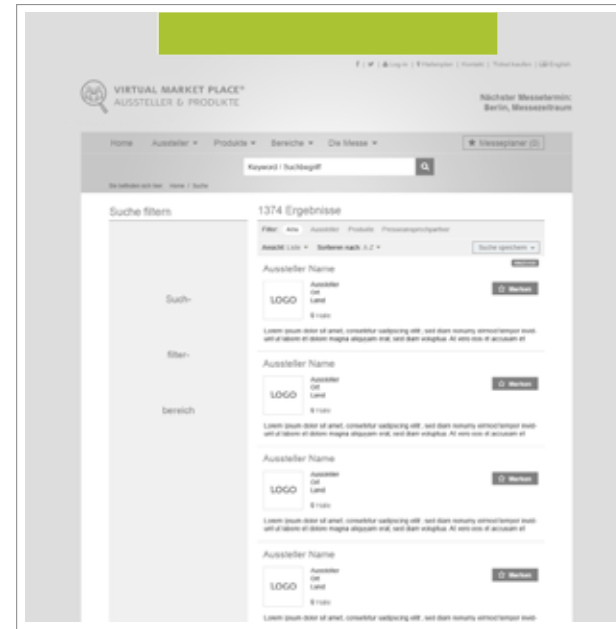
f | y | Log-in | Merkzettel | Kontakt | Ticketkaufen | English

VIRTUAL MARKET PLACE®
AUSSTELLER & PRODUKTE

Nächster Messetermin:
Berlin, Messezentrum

Home | Aussteller ▾ | Produkte ▾ | Bereiche ▾ | Die Messe ▾ | ★ Messeplaner (0)

Keyword / Suchbegriff

Sie befinden sich hier: Home / Suche

Suche filtern

Such-

filter-

bereich

1374 Ergebnisse

Filter: Alle | Aussteller | Produkte | Presseansprechpartner

Ansicht: Liste ▾ | Sortieren nach: A-Z ▾ | Suche speichern ▾

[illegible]

Aussteller Name

LOGO

Aussteller
Ort
Land

6 Halle

☆ Merken

Lorem ipsum dolor sit amet, consetetur sadipscing elitr, sed diam nonumy eirmod tempor invidunt ut labore et dolore magna aliquyam erat, sed diam voluptua. At vero eos et accusam et

Aussteller Name

LOGO

Aussteller
Ort
Land

6 Halle

☆ Merken

Lorem ipsum dolor sit amet, consetetur sadipscing elitr, sed diam nonumy eirmod tempor invidunt ut labore et dolore magna aliquyam erat, sed diam voluptua. At vero eos et accusam et

Aussteller Name

LOGO

Aussteller
Ort
Land

6 Halle

☆ Merken

Lorem ipsum dolor sit amet, consetetur sadipscing elitr, sed diam nonumy eirmod tempor invidunt ut labore et dolore magna aliquyam erat, sed diam voluptua. At vero eos et accusam et

Aussteller Name

LOGO

Aussteller
Ort
Land

6 Halle

☆ Merken

Lorem ipsum dolor sit amet, consetetur sadipscing elitr, sed diam nonumy eirmod tempor invidunt